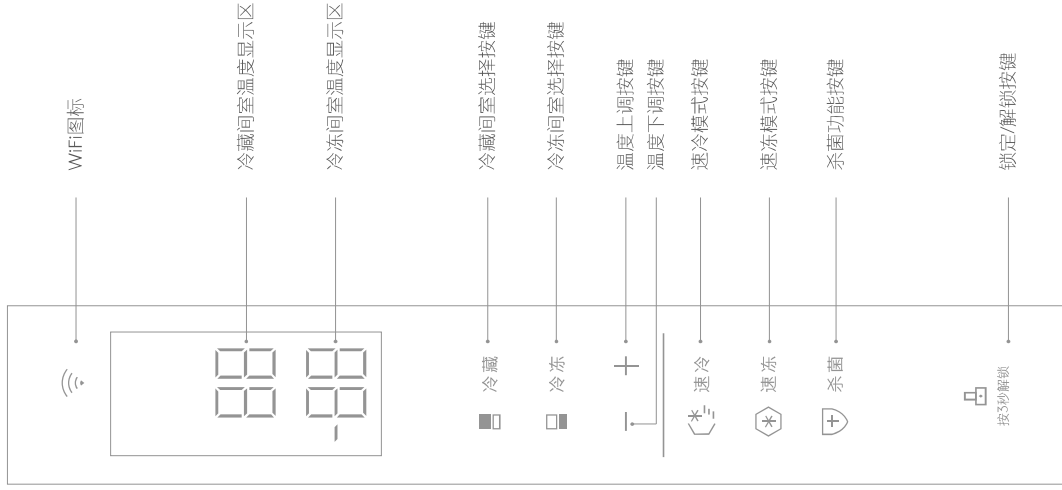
WiFi图标

冷藏间室温度显示区

冷冻间室温度显示区

冷藏间室选择按键

冷冻间室选择按键

温度上调按键

温度下调按键

速冷模式按键

速冻模式按键

杀菌功能按键

锁定/解锁按键

冷藏

冷冻

+

−

速冷

速冻

杀菌

按3秒解锁